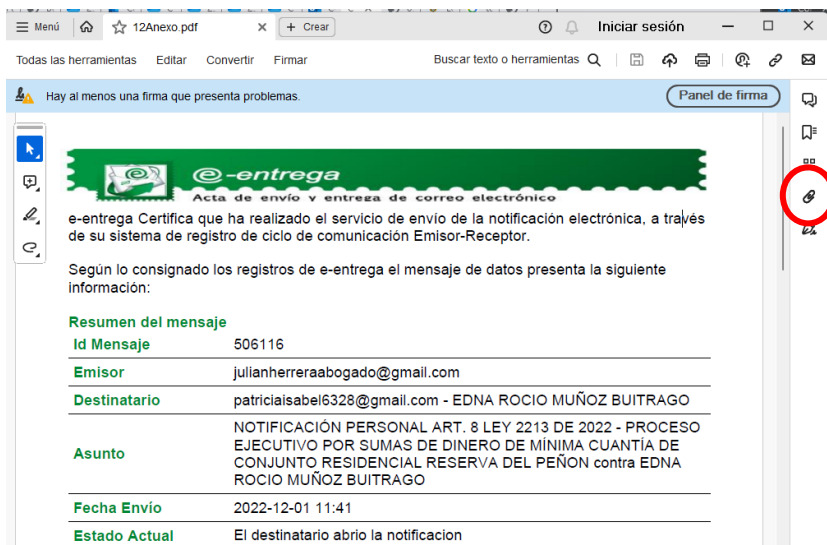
Menú 12Anexo.pdf × + Crear Iniciar sesión

Todas las herramientas Editar Convertir Firmar Buscar texto o herramientas

Hay al menos una firma que presenta problemas. Panel de firma

e-entrega
Acta de envío y entrega de correo electrónico

e-entrega Certifica que ha realizado el servicio de envío de la notificación electrónica, a través de su sistema de registro de ciclo de comunicación Emisor-Receptor.

Según lo consignado los registros de e-entrega el mensaje de datos presenta la siguiente información:

Resumen del mensaje

| | |
|---|---|
| Id Mensaje | 506116 |
| Emisor | julianherreraabogado@gmail.com |
| Destinatario | patriciaisabel6328@gmail.com - EDNA ROCIO MUÑOZ BUITRAGO |
| Asunto | NOTIFICACIÓN PERSONAL ART. 8 LEY 2213 DE 2022 - PROCESO EJECUTIVO POR SUMAS DE DINERO DE MÍNIMA CUANTÍA DE CONJUNTO RESIDENCIAL RESERVA DEL PEÑON contra EDNA ROCIO MUÑOZ BUITRAGO |
| Fecha Envío | 2022-12-01 11:41 |
| Estado Actual | El destinatario abrio la notificacion |